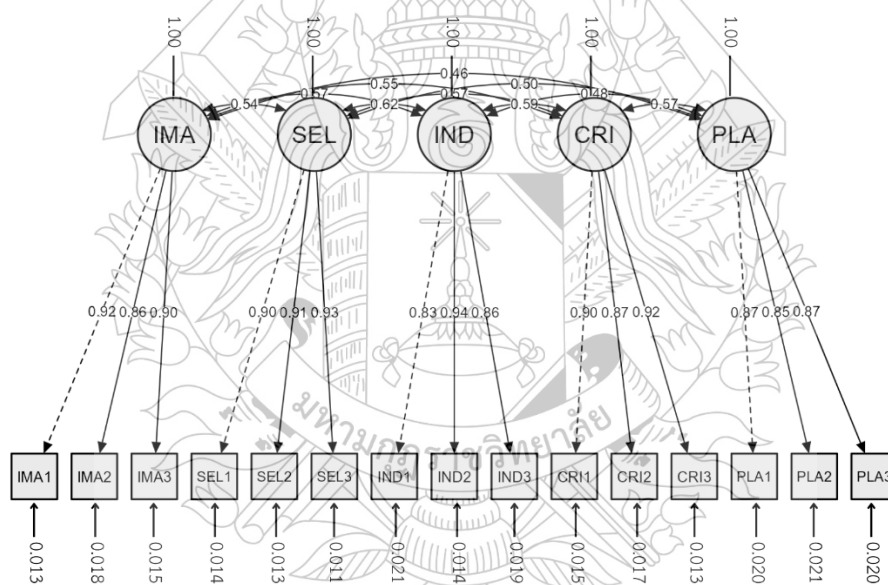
1.00 1.00 1.00 1.00 1.00

0.46
0.55 0.50
0.57 0.57 0.48
0.54 0.62 0.59 0.57

IMA SEL IND CRI PLA

0.92 0.86 0.90 0.90 0.91 0.93 0.83 0.94 0.86 0.90 0.87 0.92 0.87 0.85 0.87

มหาวิทยาลัย

IMA1 IMA2 IMA3 SEL1 SEL2 SEL3 IND1 IND2 IND3 CRI1 CRI2 CRI3 PLA1 PLA2 PLA3

0.013 0.018 0.015 0.014 0.013 0.011 0.021 0.014 0.019 0.015 0.017 0.013 0.020 0.021 0.020